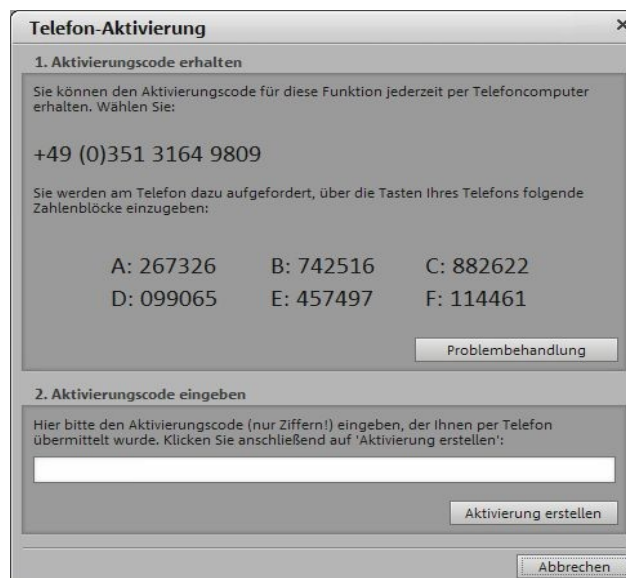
Telefon-Aktivierung

×

1. Aktivierungscode erhalten

Sie können den Aktivierungscode für diese Funktion jederzeit per Telefoncomputer erhalten. Wählen Sie:

+49 (0)351 3164 9809

Sie werden am Telefon dazu aufgefordert, über die Tasten Ihres Telefons folgende Zahlenblöcke einzugeben:

A: 267326 B: 742516 C: 882622
D: 099065 E: 457497 F: 114461

Problembehandlung

2. Aktivierungscode eingeben

Hier bitte den Aktivierungscode (nur Ziffern!) eingeben, der Ihnen per Telefon übermittelt wurde. Klicken Sie anschließend auf 'Aktivierung erstellen':

Aktivierung erstellen

Abbrechen